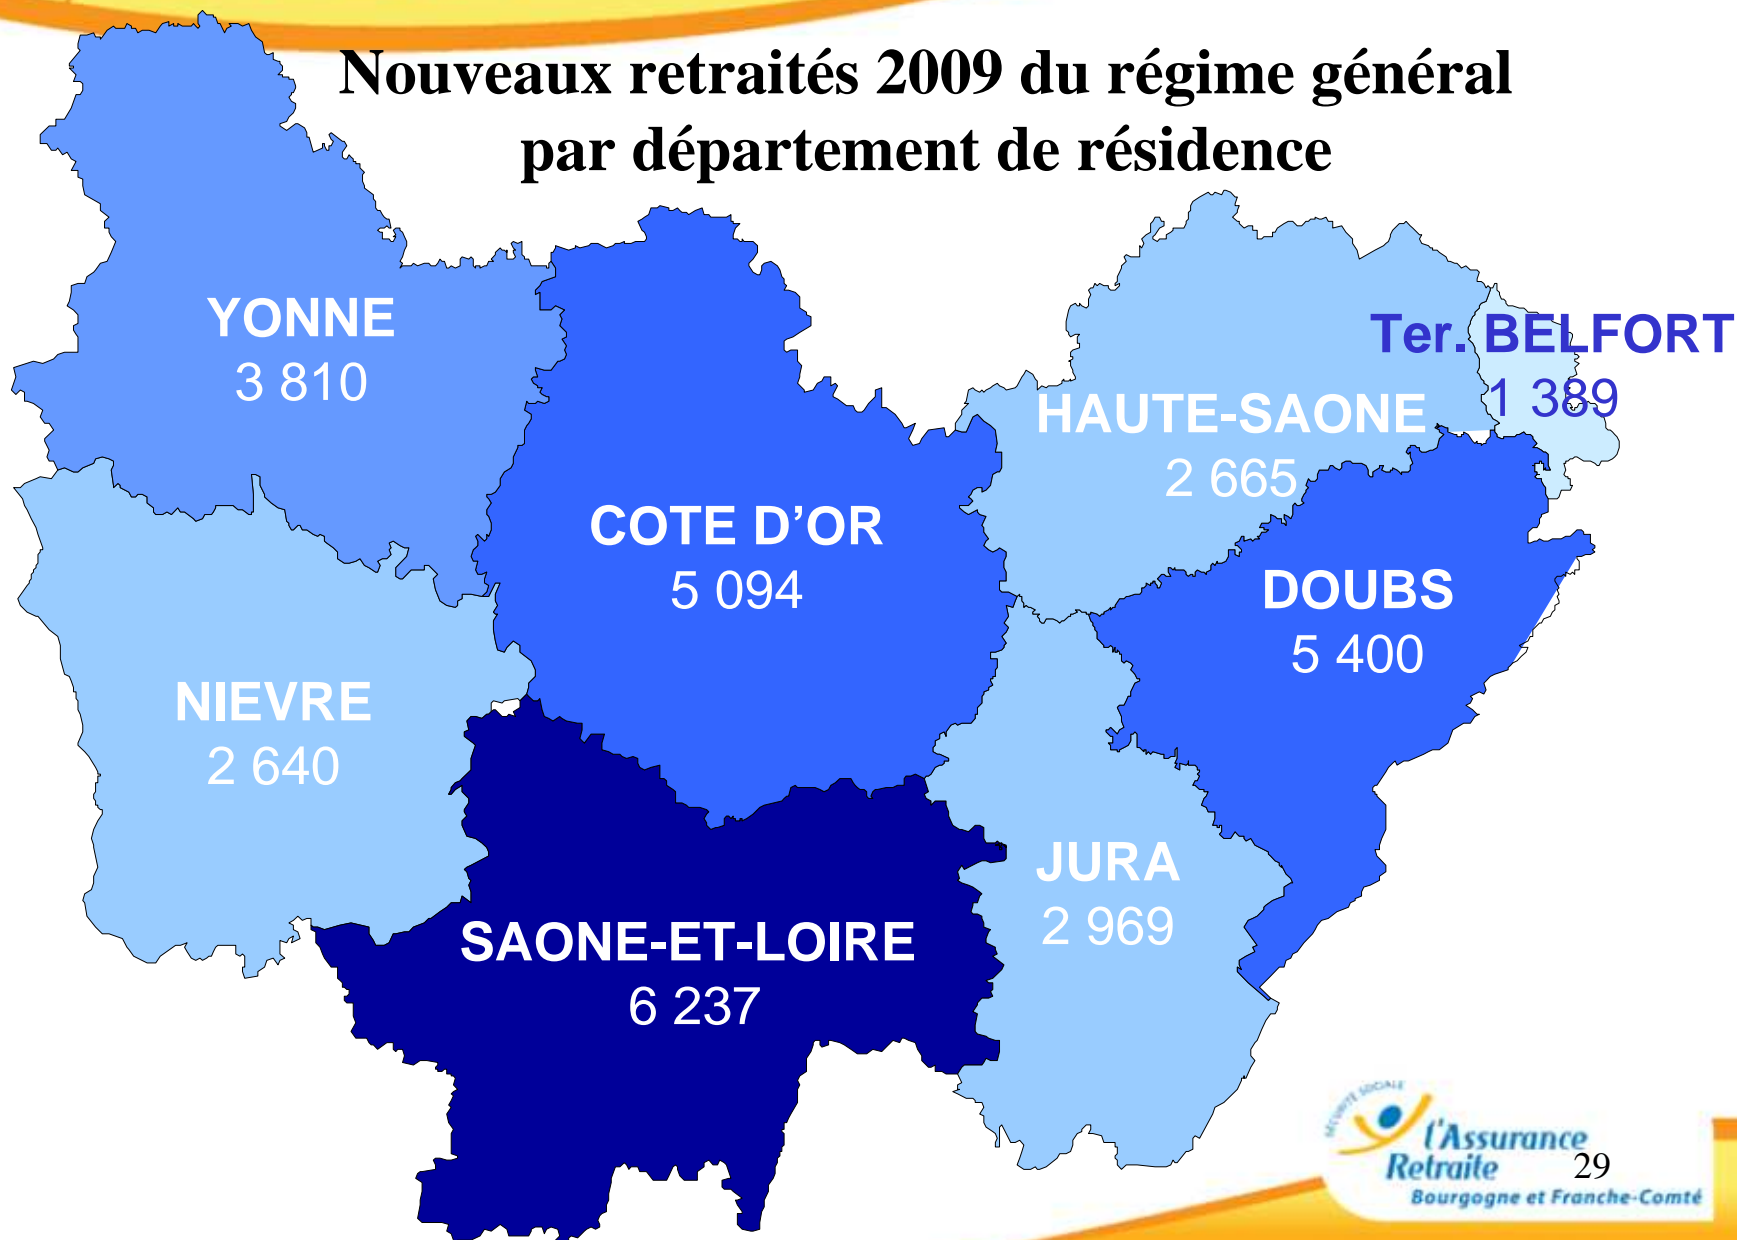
Nouveaux retraités 2009 du régime général par département de résidence

YONNE
3 810

COTE D'OR
5 094

HAUTE-SAONE
2 665

Ter. BELFORT
1 389

DOUBS
5 400

NIEVRE
2 640

JURA
2 969

SAONE-ET-LOIRE
6 237

SÉCURITÉ SOCIALE
l'Assurance Retraite
Bourgogne et Franche-Comté

29